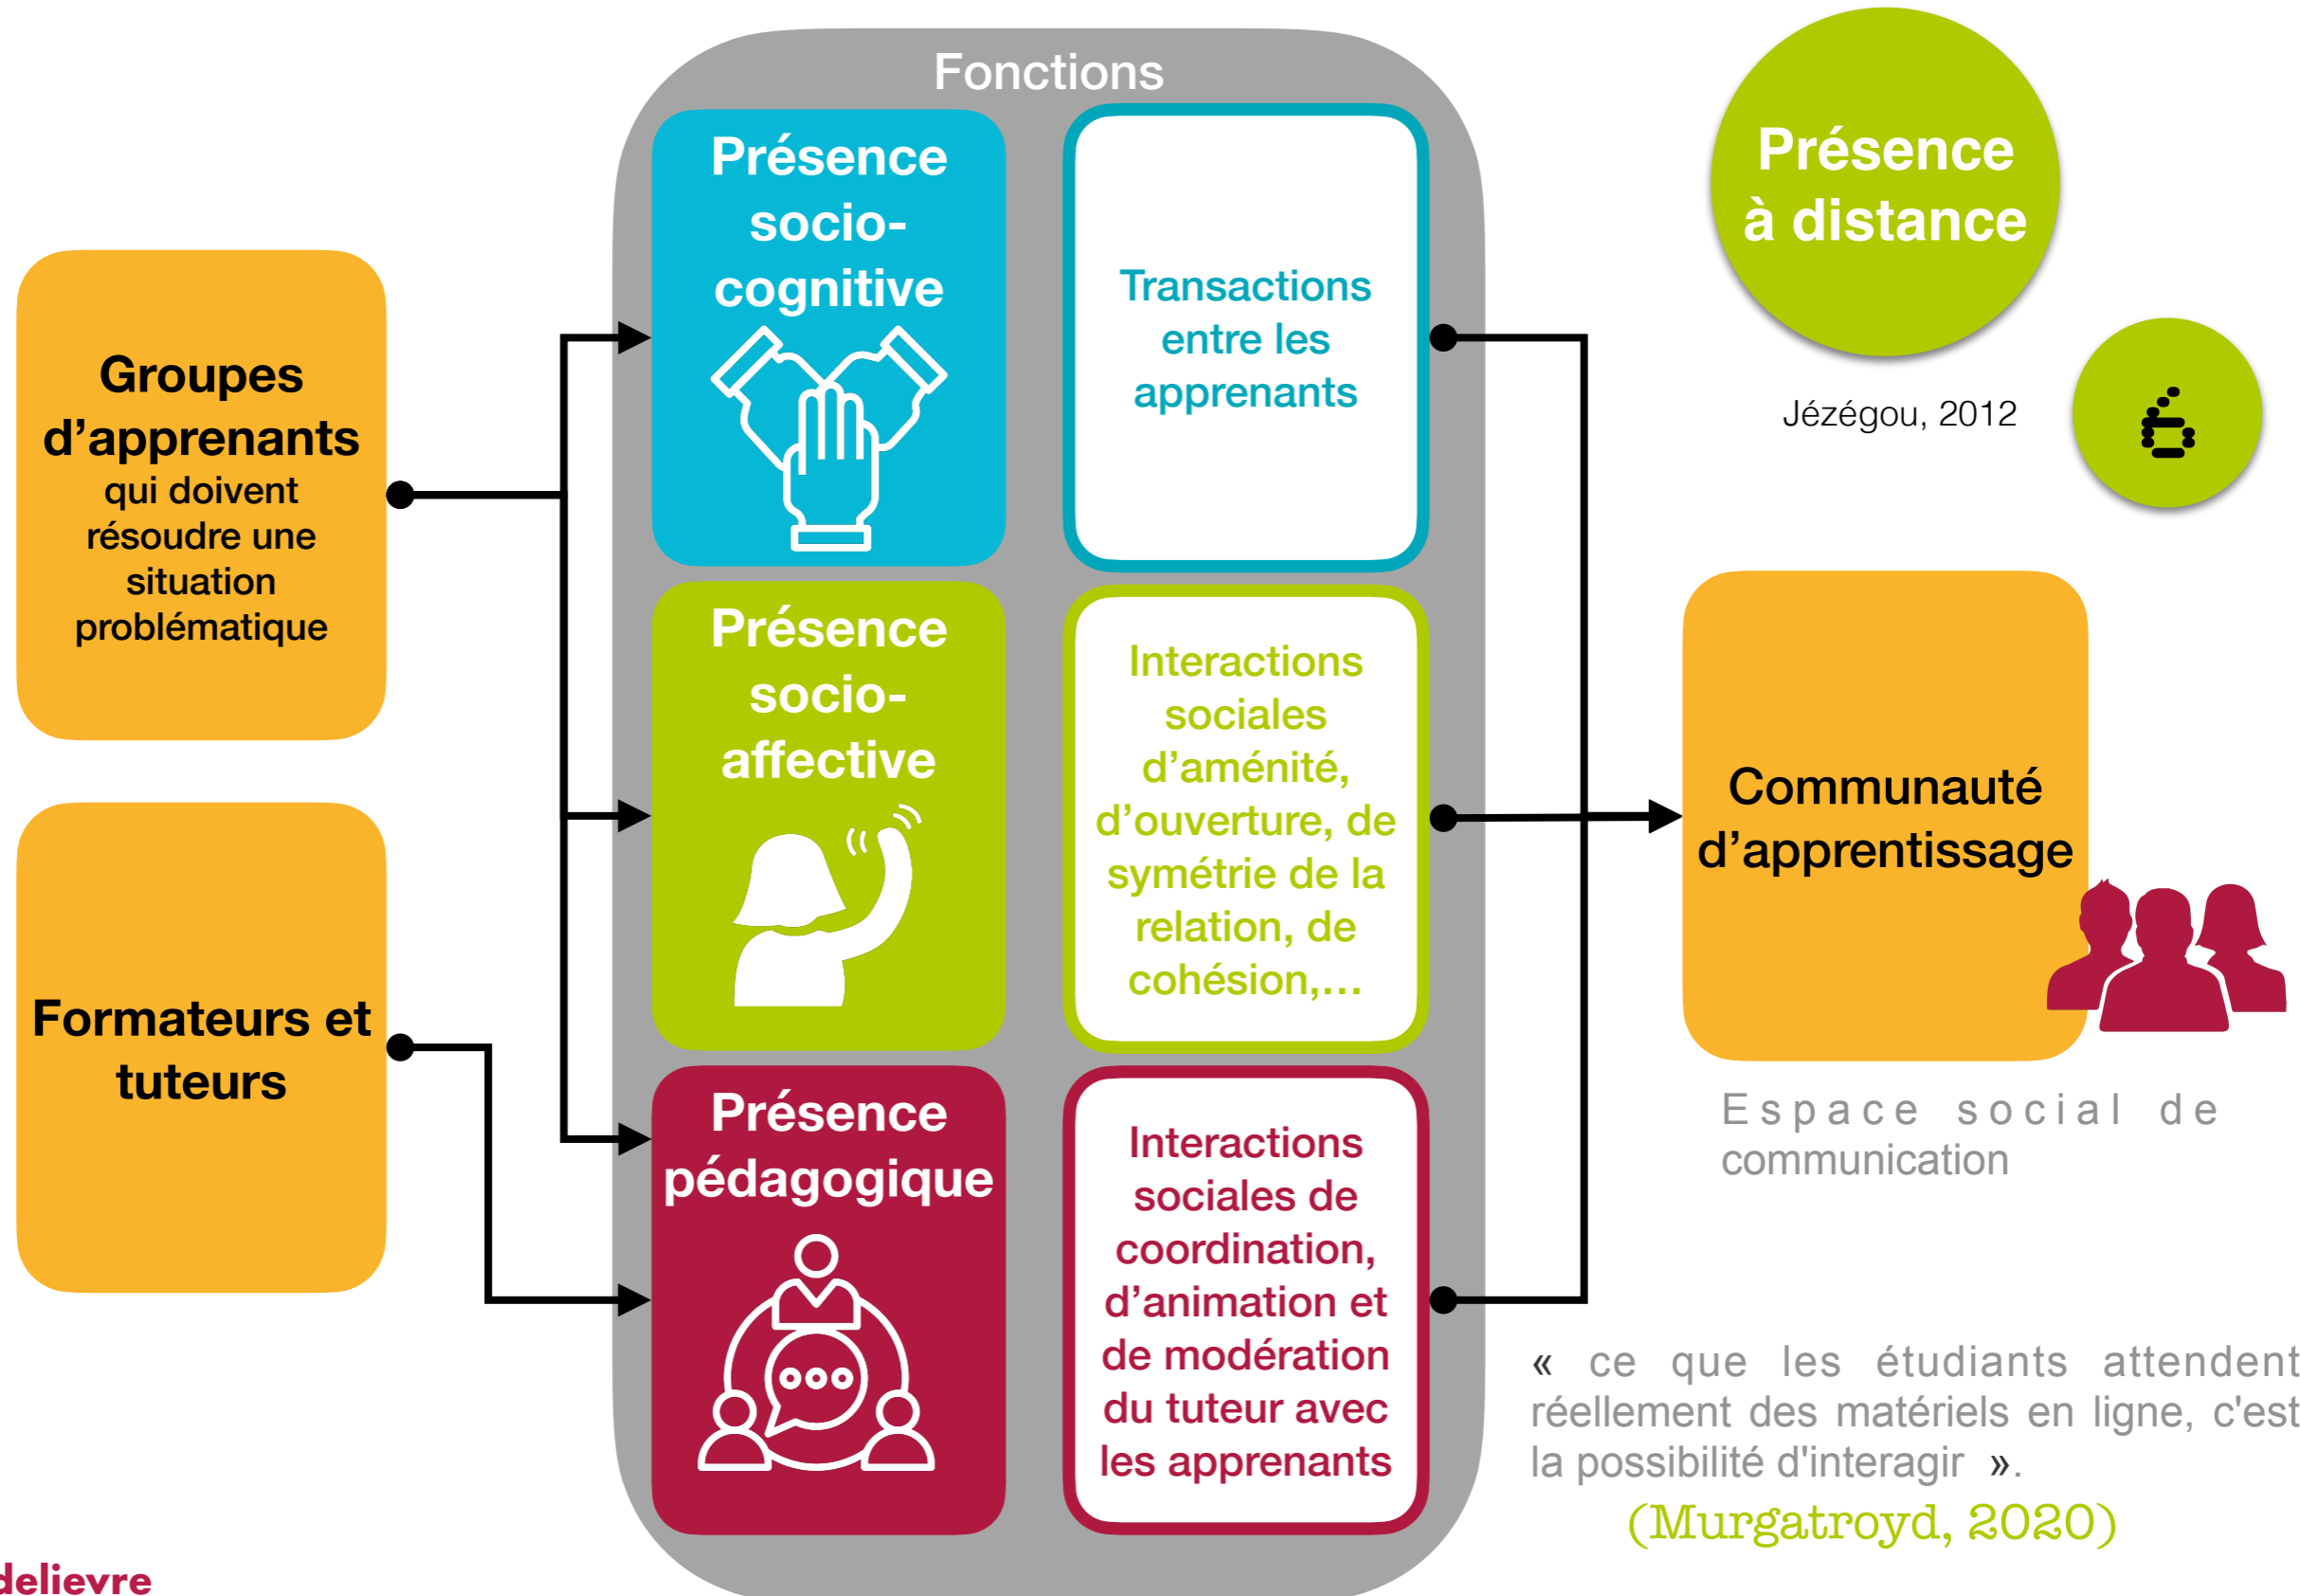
Fonctions

Groupes d'apprenants qui doivent résoudre une situation problématique

Formateurs et tuteurs

Présence socio-cognitive

Transactions entre les apprenants

Présence socio-affective

Interactions sociales d'aménité, d'ouverture, de symétrie de la relation, de cohésion,...

Présence pédagogique

Interactions sociales de coordination, d'animation et de modération du tuteur avec les apprenants

Présence à distance

Jézégou, 2012

Communauté d'apprentissage

Espace social de communication

« ce que les étudiants attendent réellement des matériels en ligne, c'est la possibilité d'interagir ».

(Murgatroyd, 2020)

delievre